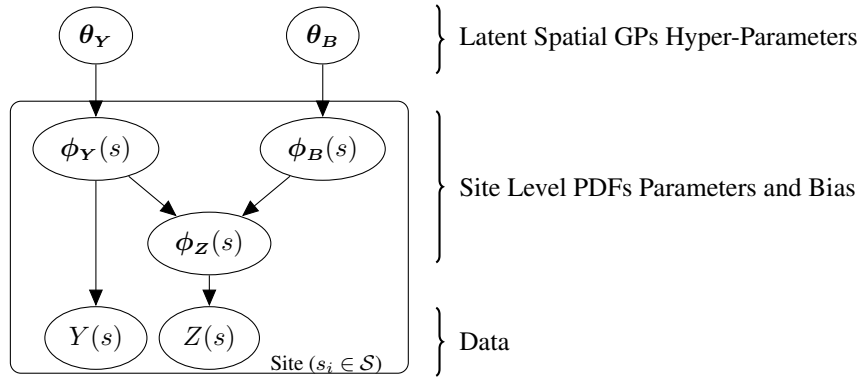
$\boldsymbol{\theta_Y}$

$\boldsymbol{\theta_B}$

Latent Spatial GPs Hyper-Parameters

$\boldsymbol{\phi_Y}(s)$

$\boldsymbol{\phi_B}(s)$

$\boldsymbol{\phi_Z}(s)$

Site Level PDFs Parameters and Bias

$Y(s)$

$Z(s)$

Site $(s_i \in \mathcal{S})$

Data